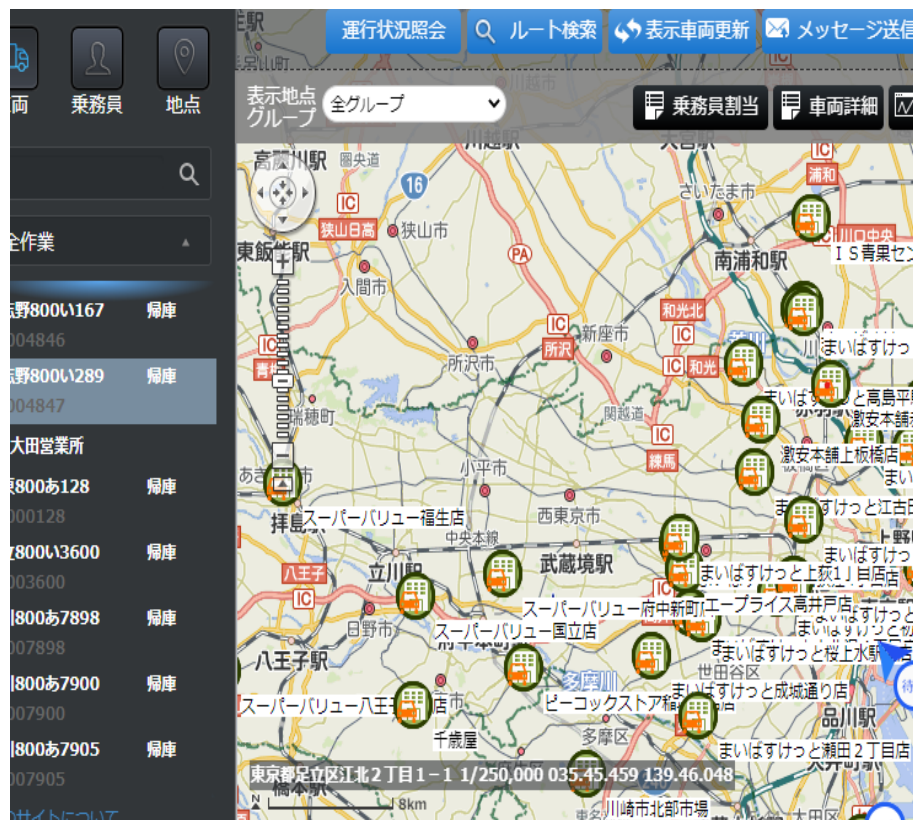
両
乗務員
地点

全作業

野800い167 帰庫
004846
野800い289 帰庫
004847
大田営業所
東800あ128 帰庫
000128
7800い3600 帰庫
003600
川800あ7898 帰庫
007898
川800あ7900 帰庫
007900
川800あ7905 帰庫
007905
サイトについて

運行状況照会
ルート検索
表示車両更新
メッセージ送信

表示地点グループ
全グループ
乗務員割当
車両詳細

高麗川駅
川越駅
大宮駅
さいたま市
浦和
狭山日高
狭山市
東飯能駅
16
ＩＳ青果セン
南浦和駅
入間市
IC
新座市
和光北
所沢
和光
所沢市
青梅
まいばすけっ
まいばすけっと高島平
瑞穂町
関越道
激安本舗
IC
練馬
激安本舗上板橋店
あき
小平市
まい
西東京市
拝島
スーパーバリュー福生店
中央本線
まいばすけ
武蔵境駅
八王子
立川駅
まいばすけっと上荻1丁目店
スーパーバリュー府中新町
エープライス高井戸店
日野市
スーパーバリュー国立店
八王子駅
まいばすけっと桜上水駅
世田谷区
多摩川
まいばすけっと成城通り店
スーパーバリュー八王
ピーコックストア
品川駅
千歳屋
多摩区
まいばすけっと瀬田２丁目店
東京都足立区江北２丁目１－１ 1/250,000 035.45.459 139.46.048
橋本駅
8km
川崎市北部市場